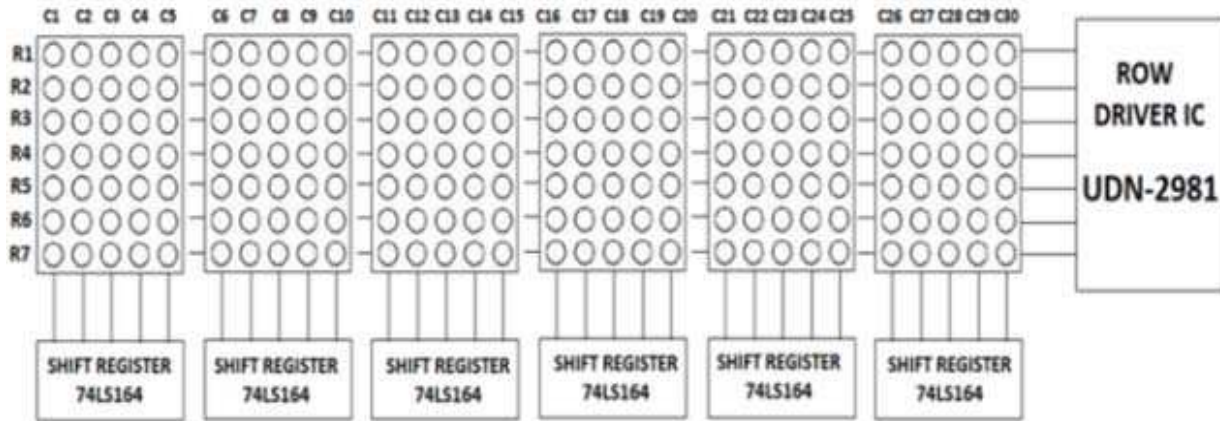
C1 C2 C3 C4 C5 C6 C7 C8 C9 C10 C11 C12 C13 C14 C15 C16 C17 C18 C19 C20 C21 C22 C23 C24 C25 C26 C27 C28 C29 C30

R1
R2
R3
R4
R5
R6
R7

ROW DRIVER IC

UDN-2981

SHIFT REGISTER 74LS164

SHIFT REGISTER 74LS164

SHIFT REGISTER 74LS164

SHIFT REGISTER 74LS164

SHIFT REGISTER 74LS164

SHIFT REGISTER 74LS164